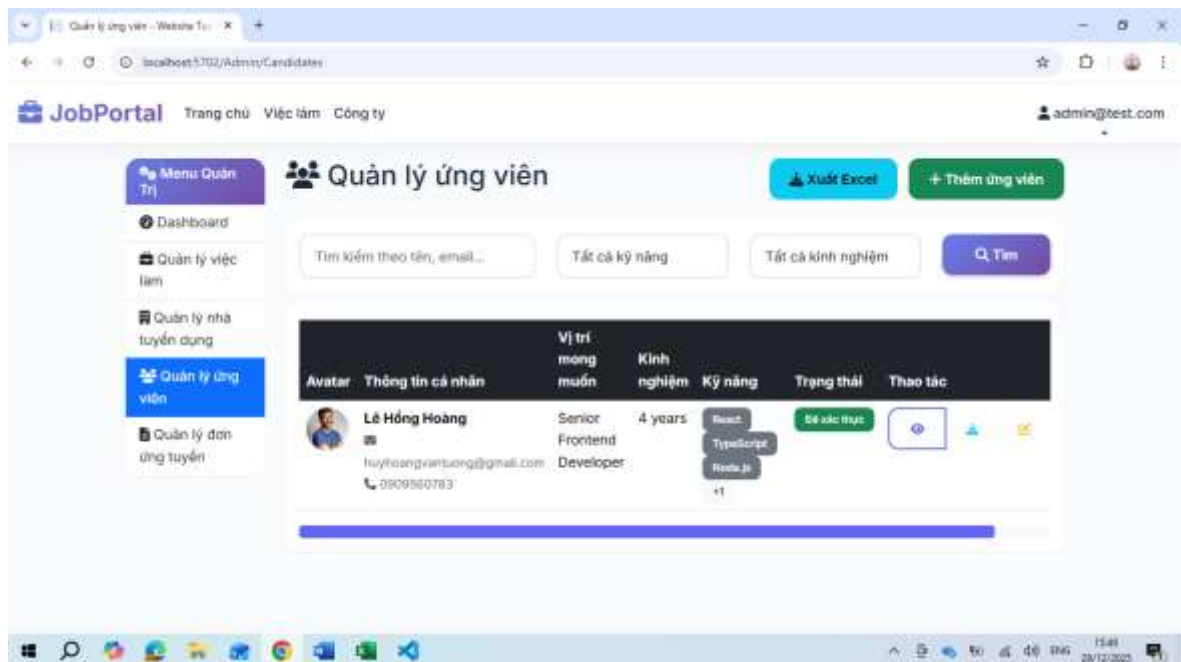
Quản lý ứng viên - Website Tu ×

localhost:5702/Admin/Candidates

JobPortal Trang chủ Việc làm Công ty

admin@test.com

Menu Quản Trị

Dashboard

Quản lý việc làm

Quản lý nhà tuyển dụng

Quản lý ứng viên

Quản lý đơn ứng tuyển

Quản lý ứng viên

Xuất Excel

+ Thêm ứng viên

Tìm kiếm theo tên, email...

Tất cả kỹ năng

Tất cả kinh nghiệm

Tìm

| Avatar | Thông tin cá nhân | Vị trí mong muốn | Kinh nghiệm | Kỹ năng | Trạng thái | Thao tác |
|---|---|---|---|---|---|---|
| | Lê Hồng Hoàng huyhoangvantuong@gmail.com 0909560783 | Senior Frontend Developer | 4 years | React TypeScript Node.js +1 | Đã xác thực | |

15:49 28/12/2025